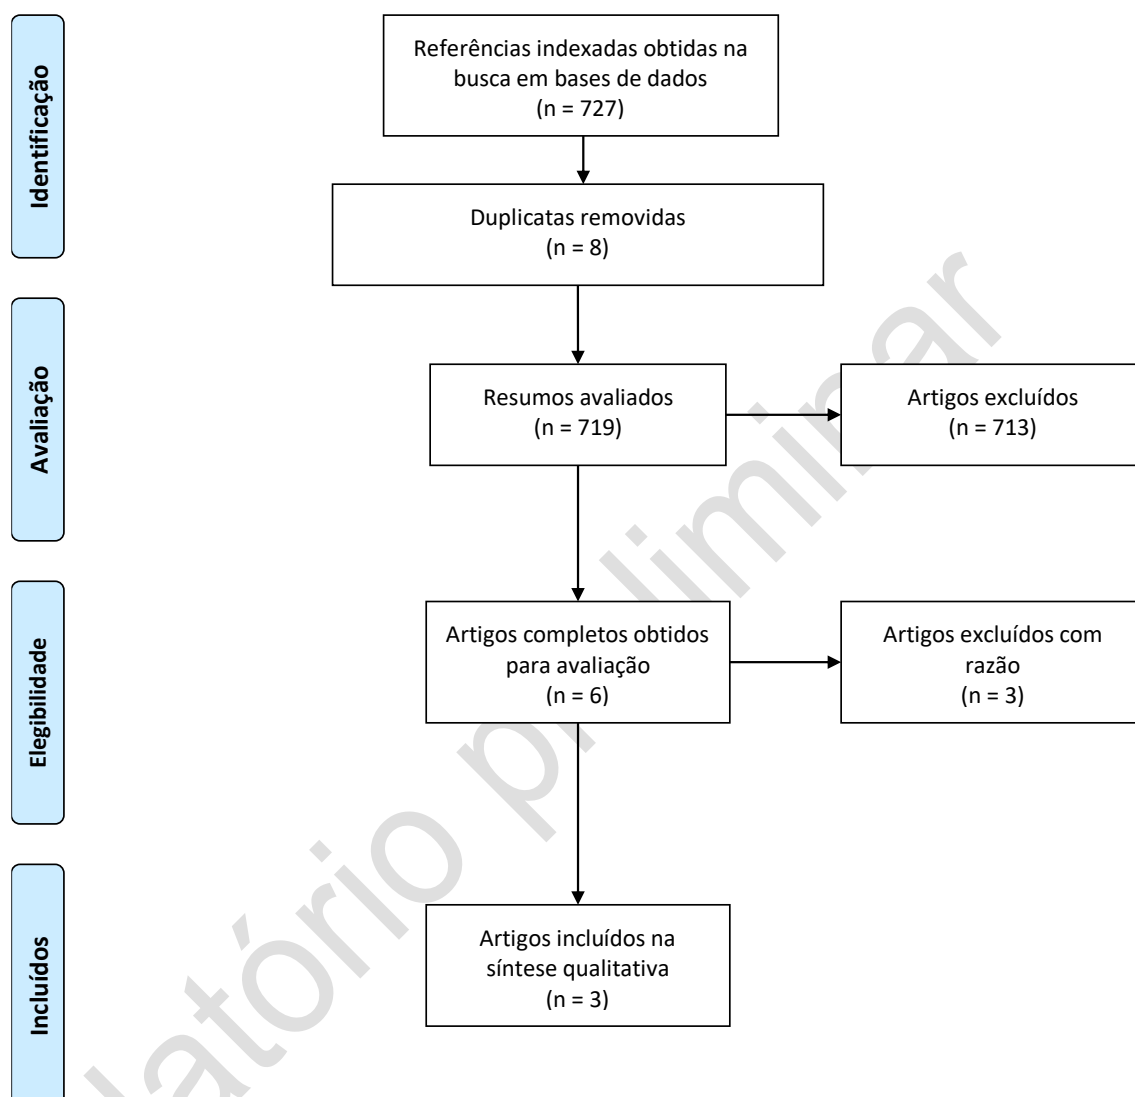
Identificação

Referências indexadas obtidas na busca em bases de dados
(n = 727)

Duplicatas removidas
(n = 8)

Avaliação

Resumos avaliados
(n = 719)

Artigos excluídos
(n = 713)

Elegibilidade

Artigos completos obtidos para avaliação
(n = 6)

Artigos excluídos com razão
(n = 3)

Incluídos

Artigos incluídos na síntese qualitativa
(n = 3)

Relatório preliminar